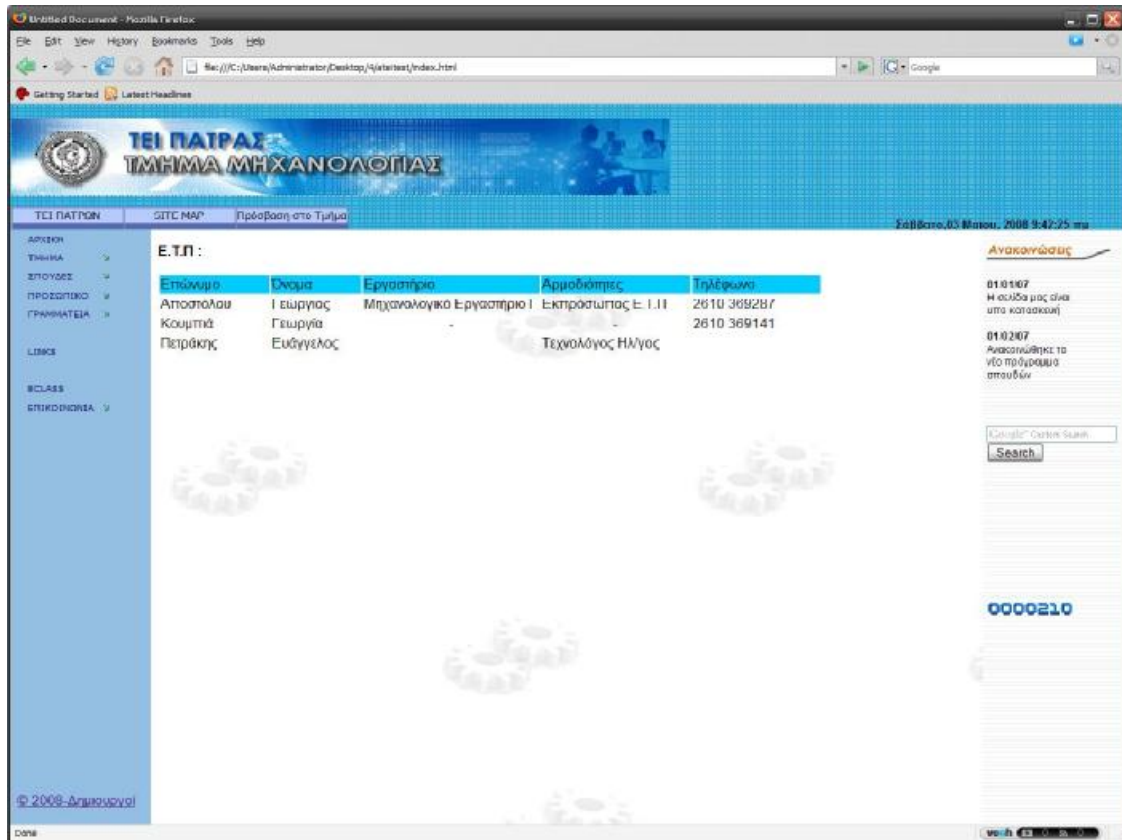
Untitled Document - Mozilla Firefox

File Edit View History Bookmarks Tools Help

file:///C:/Users/Administrator/Desktop/4/ateitest/index.html

Google

Getting Started Latest Headlines

ΤΕΙ ΠΑΤΡΑΣ
ΤΜΗΜΑ ΜΗΧΑΝΟΛΟΓΙΑΣ

ΤΕΙ ΠΑΤΡΩΝ SITE MAP Πρόσβαση στο Τμήμα

Σάββατο,03 Μαΐου, 2008 9:47:25 πμ

ΑΡΧΙΚΗ
ΤΜΗΜΑ
ΣΠΟΥΔΕΣ
ΠΡΟΣΩΠΙΚΟ
ΓΡΑΜΜΑΤΕΙΑ

LINKS

ECLASS
ΕΠΙΚΟΙΝΩΝΙΑ

Ε.Τ.Π :

| Επώνυμο | Όνομα | Εργαστήριο | Αρμοδιότητες | Τηλέφωνο |
|---|---|---|---|---|
| Αποστολου | Γεωργιος | Μηχανολογικο Εργαστηριο Ι | Εκπρόσωπος Ε.Τ.Π | 2610 369287 |
| Κουμπιά | Γεωργία | - | - | 2610 369141 |
| Πετράκης | Ευάγγελος | | Τεχνολόγος Ηλ/γος | |

Ανακοινώσεις

01.01/07
Η σελίδα μας είναι υπο κατασκευή

01.02/07
Ανακοινώθηκε το νέο πρόγραμμα σπουδών

Google Custom Search
Search

0000210

© 2008-Δημιουργοί

Done